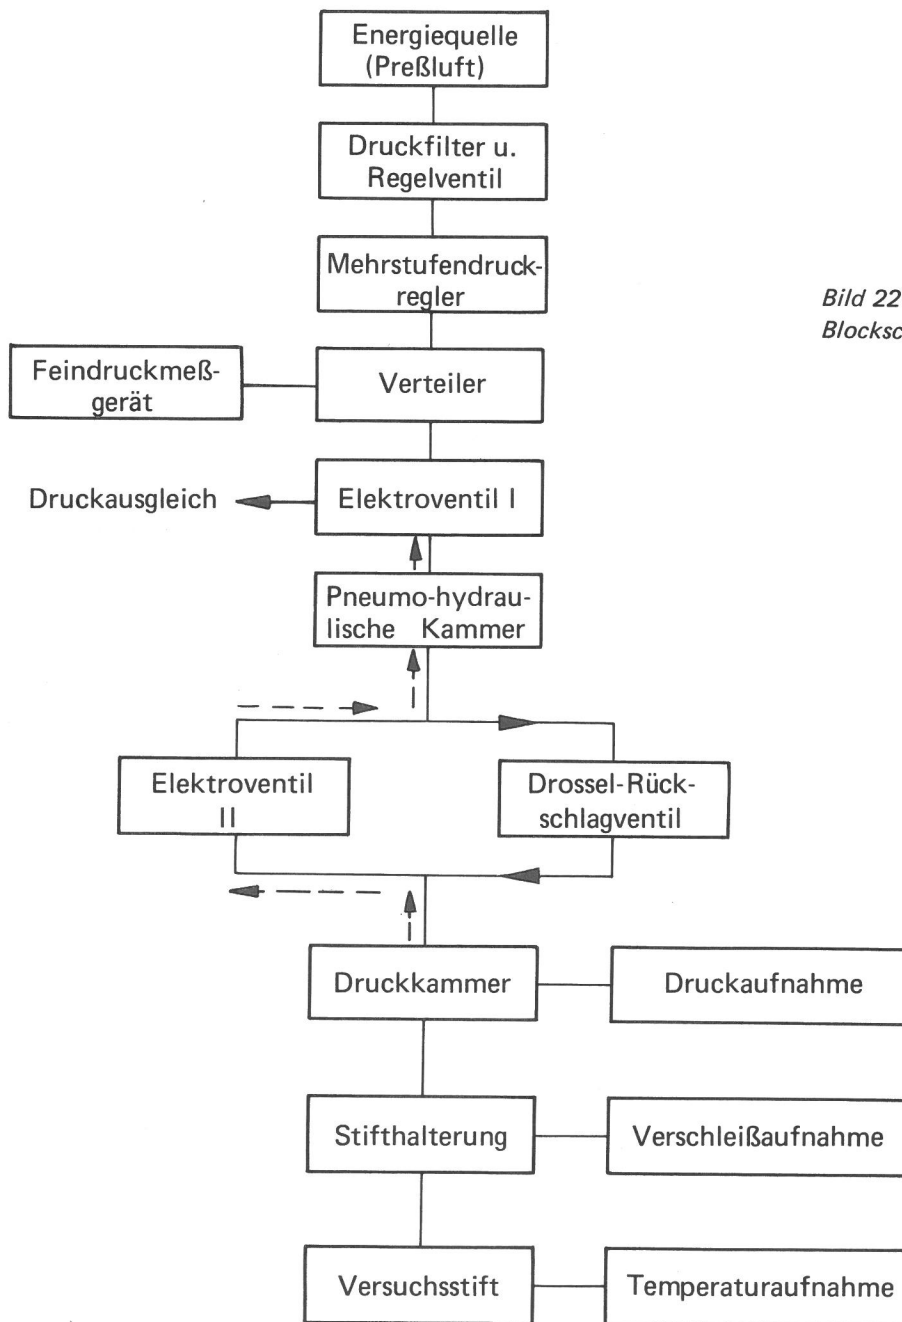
Energiequelle (Preßluft)

Druckfilter u. Regelventil

Mehrstufendruckregler

Bild 22
Blocksc

Feindruckmeßgerät

Verteiler

Druckausgleich

Elektroventil I

Pneumo-hydraulische Kammer

Elektroventil II

Drossel-Rückschlagventil

Druckkammer

Druckaufnahme

Stifthalterung

Verschleißaufnahme

Versuchsstift

Temperaturaufnahme